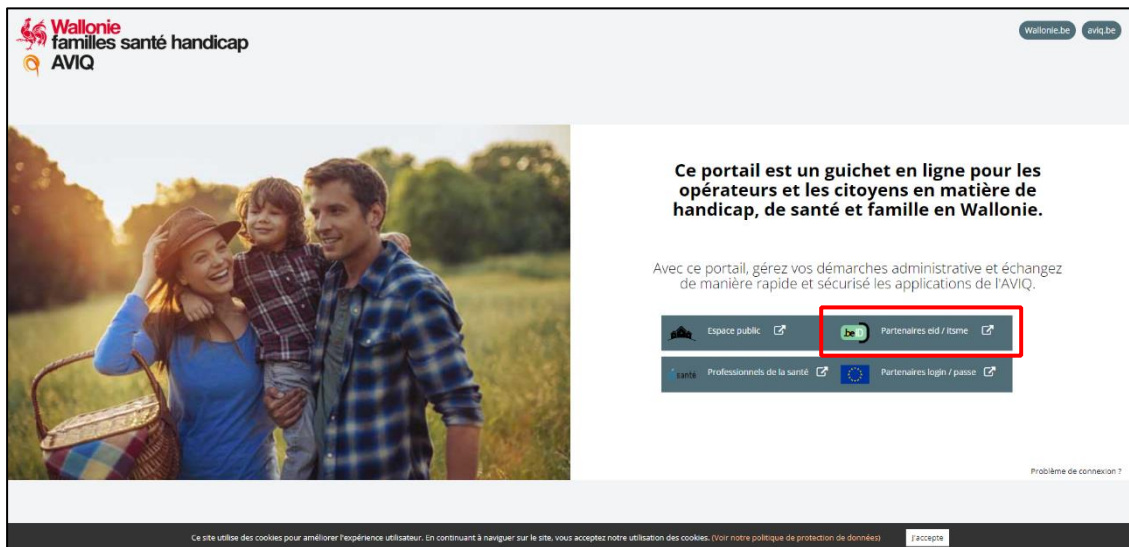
Wallonie
familles santé handicap
AVIQ

Wallonie.be aviq.be

Ce portail est un guichet en ligne pour les opérateurs et les citoyens en matière de handicap, de santé et famille en Wallonie.

Avec ce portail, gérez vos démarches administrative et échangez de manière rapide et sécurisé les applications de l'AVIQ.

Espace public

.be ID Partenaires eid / itsme

santé Professionnels de la santé

Partenaires login / passe

Problème de connexion ?

Ce site utilise des cookies pour améliorer l'expérience utilisateur. En continuant à naviguer sur le site, vous acceptez notre utilisation des cookies. (Voir notre politique de protection de données) J'accepte